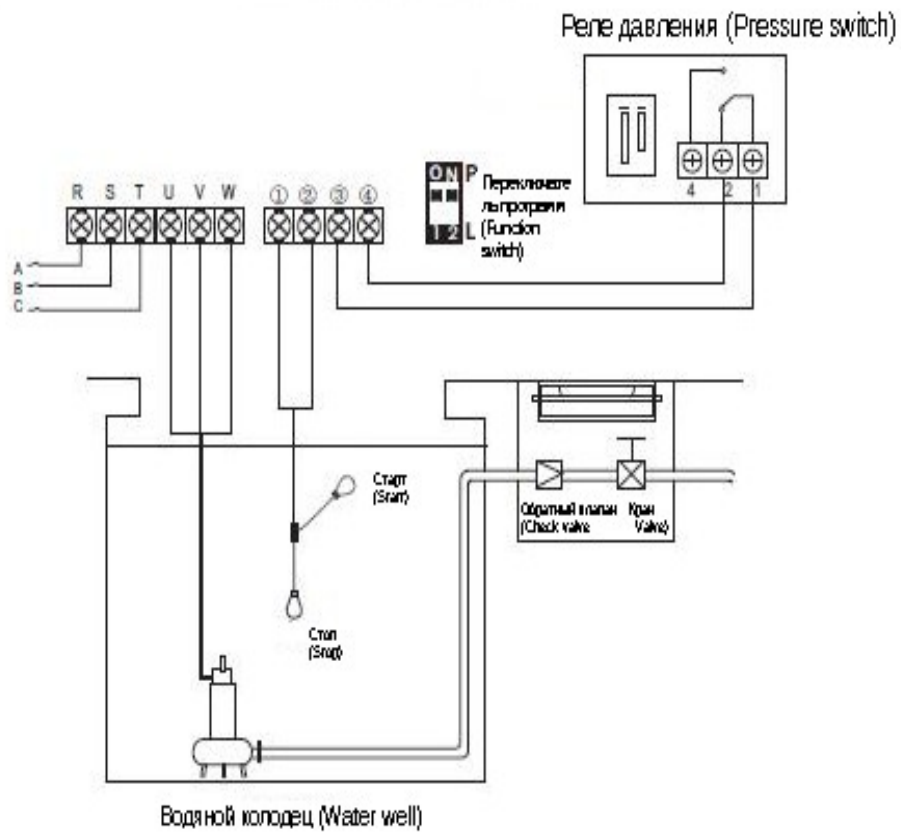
Реле давления (Pressure switch)

4 2 1

R S T U V W

① ② ③ ④

ON P

1 2 L

Переключате ль программ (Function switch)

A

B

C

Старт (Start)

Стоп (Stop)

Обратный клапан (Check valve)

Кран Valve)

Водяной колодец (Water well)